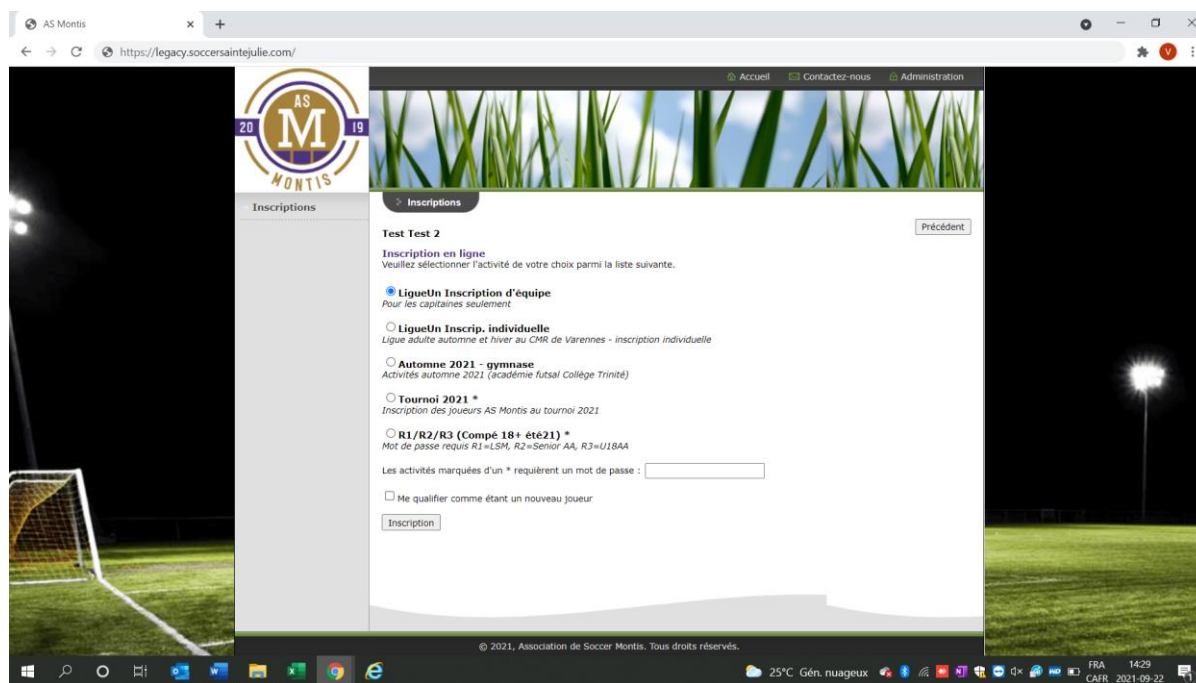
AS Montis
https://legacy.soccersaintejulie.com/

AS
20 M 19
MONTIS

Accueil Contactez-nous Administration

Inscriptions

Inscriptions

Précédent

Test Test 2

Inscription en ligne
Veuillez sélectionner l'activité de votre choix parmi la liste suivante.

LigueUn Inscription d'équipe
Pour les capitaines seulement

LigueUn Inscrip. individuelle
Ligue adulte automne et hiver au CMR de Varennes - inscription individuelle

Automne 2021 - gymnase
Activités automne 2021 (académie futsal Collège Trinité)

Tournoi 2021 *
Inscription des joueurs AS Montis au tournoi 2021

R1/R2/R3 (Compé 18+ été21) *
Mot de passe requis R1=LSM, R2=Senior AA, R3=U18AA

Les activités marquées d'un * requièrent un mot de passe :

Me qualifier comme étant un nouveau joueur

Inscription

© 2021, Association de Soccer Montis. Tous droits réservés.

25°C Gén. nuageux FRA CAFR 14:29 2021-09-22